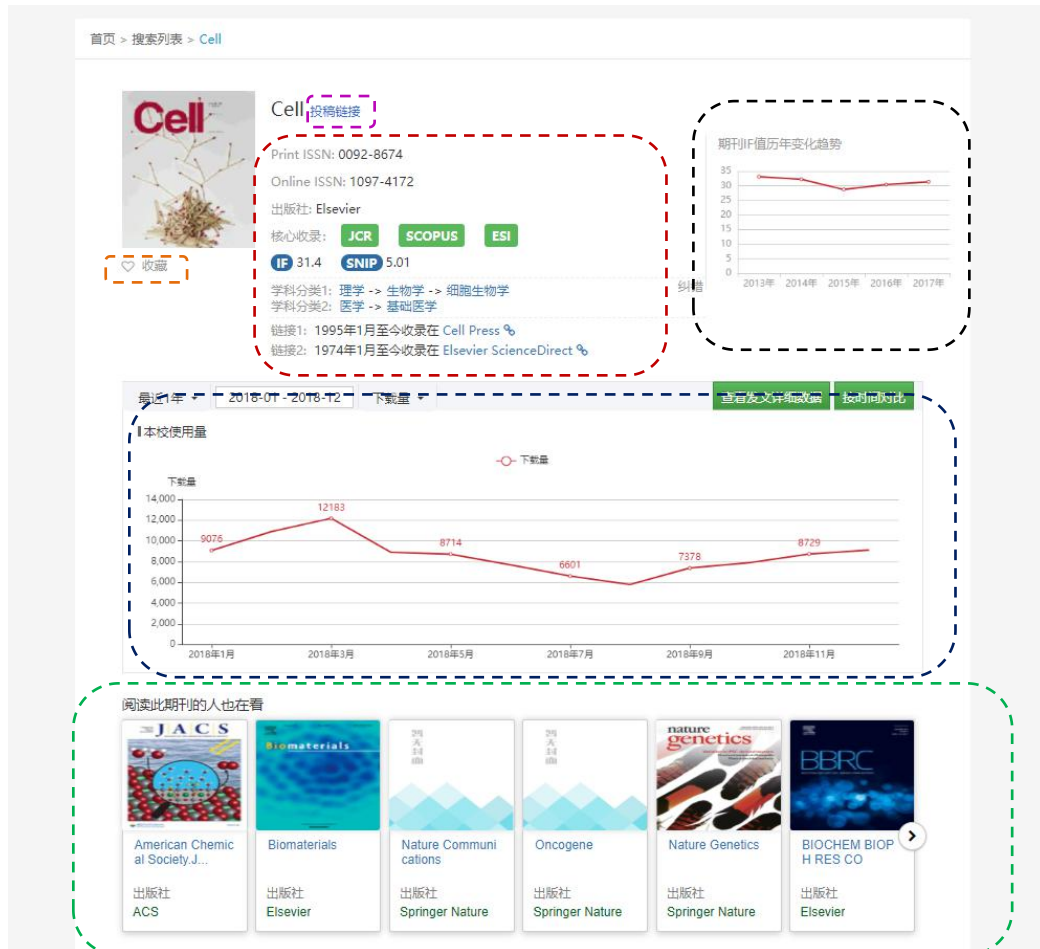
首页 > 搜索列表 > Cell

Cell

Cell 投稿链接

Print ISSN: 0092-8674

Online ISSN: 1097-4172

出版社: Elsevier

核心收录: JCR SCOPUS ESI

IF 31.4 SNIP 5.01

学科分类1: 理学 -> 生物学 -> 细胞生物学
学科分类2: 医学 -> 基础医学

链接1: 1995年1月至今收录在 Cell Press
链接2: 1974年1月至今收录在 Elsevier ScienceDirect

收藏

纠错

期刊IF值历年变化趋势

35
30
25
20
15
10
5
0
2013年 2014年 2015年 2016年 2017年

最近1年 2018-01 - 2018-12 下载量 查看发文详细数据 按时间对比

本校使用量

下载量

下载量

14,000
12,000
10,000
8,000
6,000
4,000
2,000
0

9076 12183 8714 6601 7378 8729

2018年1月 2018年3月 2018年5月 2018年7月 2018年9月 2018年11月

阅读此期刊的人也在看

JACS

Biomaterials

nature genetics

BBRC

American Chemical Society.J...
出版社
ACS

Biomaterials
出版社
Elsevier

Nature Communications
出版社
Springer Nature

Oncogene
出版社
Springer Nature

Nature Genetics
出版社
Springer Nature

BIOCHEM BIOPH RES CO
出版社
Elsevier